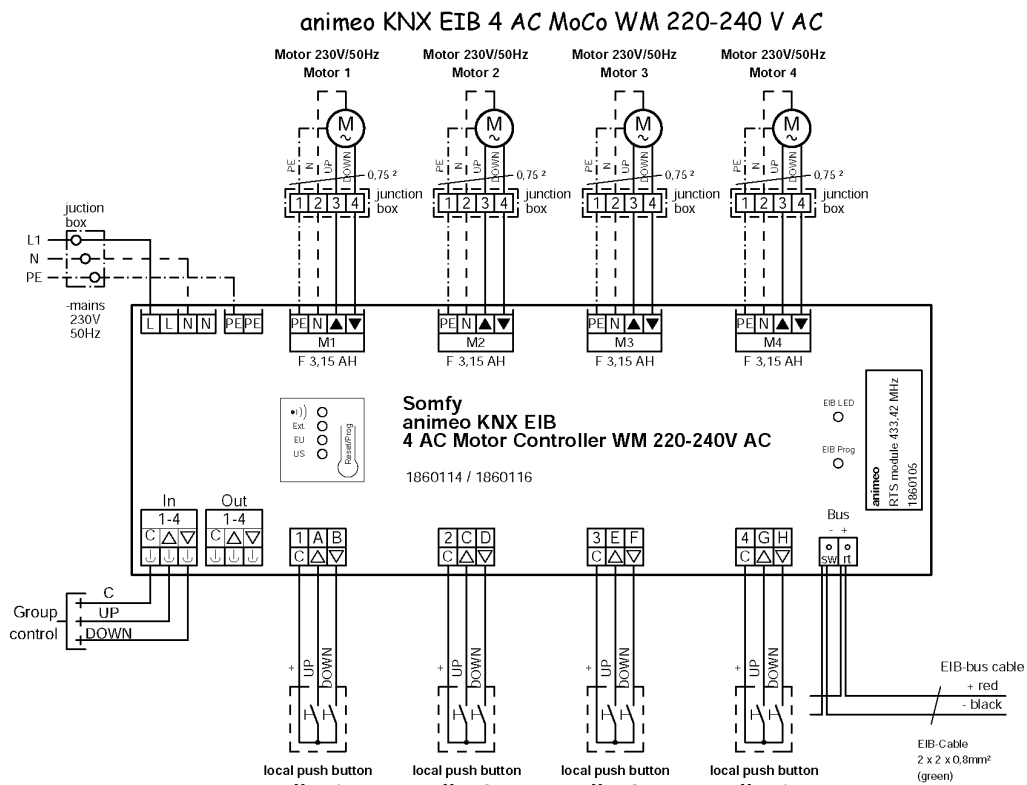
animeo KNX EIB 4 AC MoCo WM 220-240 V AC

Motor 230V/50Hz
Motor 1

Motor 230V/50Hz
Motor 2

Motor 230V/50Hz
Motor 3

Motor 230V/50Hz
Motor 4

M

PE N UP DOWN

0,75 ²

1 2 3 4

junction box

juction box

L1
N
PE

-mains
230V
50Hz

L L N N PE PE

PE N ▲ ▼
M1
F 3,15 AH

PE N ▲ ▼
M2
F 3,15 AH

PE N ▲ ▼
M3
F 3,15 AH

PE N ▲ ▼
M4
F 3,15 AH

Ext.
EU
US
Reset/Prog

Somfy
animeo KNX EIB
4 AC Motor Controller WM 220-240V AC

1860114 / 1860116

EIB LED
EIB Prog

animeo
RTS module 433,42 MHz
1860105

In
1-4
C △ ▽

Out
1-4
C △ ▽

1 A B
C △ ▽

2 C D
C △ ▽

3 E F
C △ ▽

4 G H
C △ ▽

Bus
- +
sw rt

C
UP
DOWN
Group control

+ UP DOWN

local push button

local push button

local push button

local push button

EIB-bus cable
+ red
- black

EIB-Cable
2 x 2 x 0,8mm²
(green)